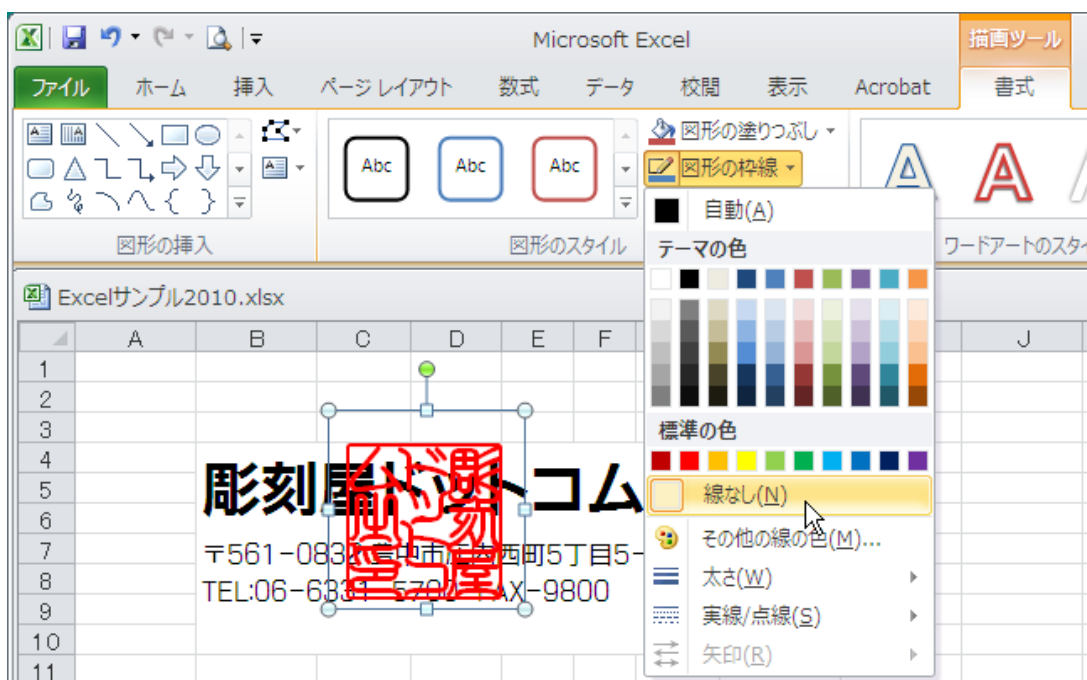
Microsoft Excel

描画ツール

ファイル ホーム 挿入 ページ レイアウト 数式 データ 校閲 表示 Acrobat 書式

Abc Abc Abc

図形の塗りつぶし
図形の枠線

図形の挿入 図形のスタイル ワードアートのスタイ

自動(A)
テーマの色
標準の色
線なし(N)
その他の線の色(M)...
太さ(W)
実線/点線(S)
矢印(R)

Excelサンプル2010.xlsx

| | A | B | C | D | E | F | J |
|---|---|---|---|---|---|---|---|
| 1 | | | | | | | |
| 2 | | | | | | | |
| 3 | | | | | | | |
| 4 | | | | | | | |
| 5 | | 彫刻屋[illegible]トコム | | | | | |
| 6 | | | | | | | |
| 7 | | 〒561-083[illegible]市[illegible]西町5丁目5- | | | | | |
| 8 | | TEL:06-633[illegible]AX-9800 | | | | | |
| 9 | | | | | | | |
| 10 | | | | | | | |
| 11 | | | | | | | |